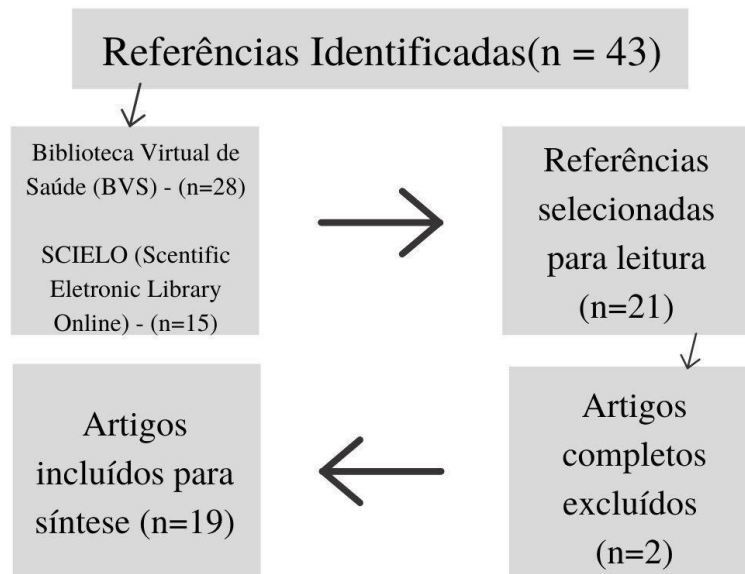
Referências Identificadas(n = 43)

Biblioteca Virtual de Saúde (BVS) - (n=28)

SCIELO (Scentific Eletronic Library Online) - (n=15)

Referências selecionadas para leitura (n=21)

Artigos completos excluídos (n=2)

Artigos incluídos para síntese (n=19)